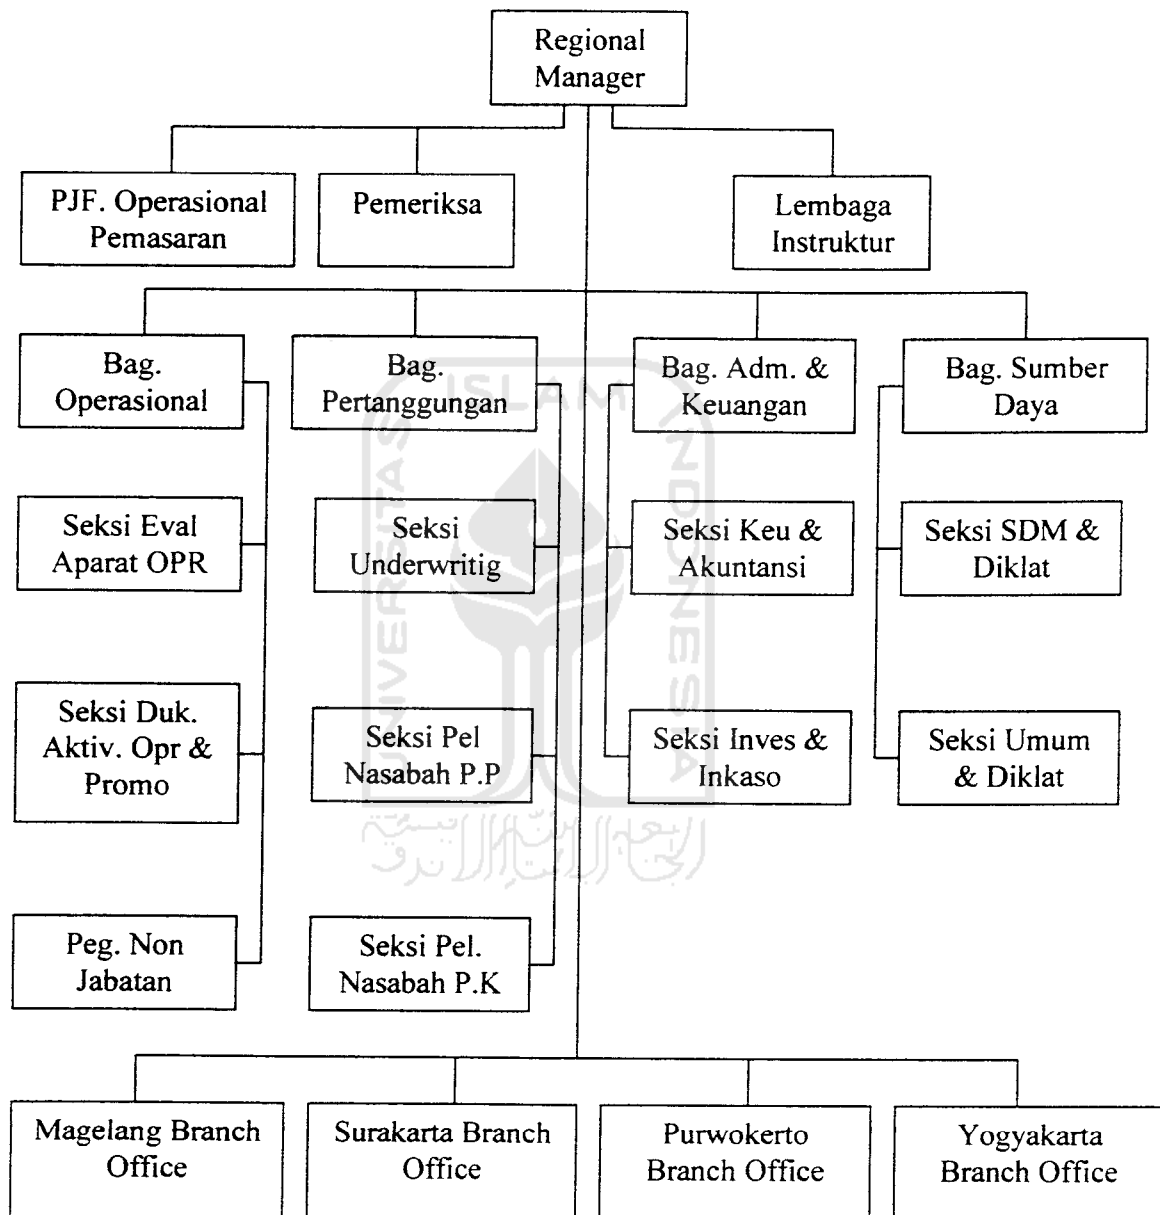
Regional Manager

PJF. Operasional Pemasaran

Pemeriksa

Lembaga Instruktur

Bag. Operasional

Bag. Pertanggungan

Bag. Adm. & Keuangan

Bag. Sumber Daya

Seksi Eval Aparat OPR

Seksi Underwritig

Seksi Keu & Akuntansi

Seksi SDM & Diklat

Seksi Duk. Aktiv. Opr & Promo

Seksi Pel Nasabah P.P

Seksi Inves & Inkaso

Seksi Umum & Diklat

Peg. Non Jabatan

Seksi Pel. Nasabah P.K

Magelang Branch Office

Surakarta Branch Office

Purwokerto Branch Office

Yogyakarta Branch Office